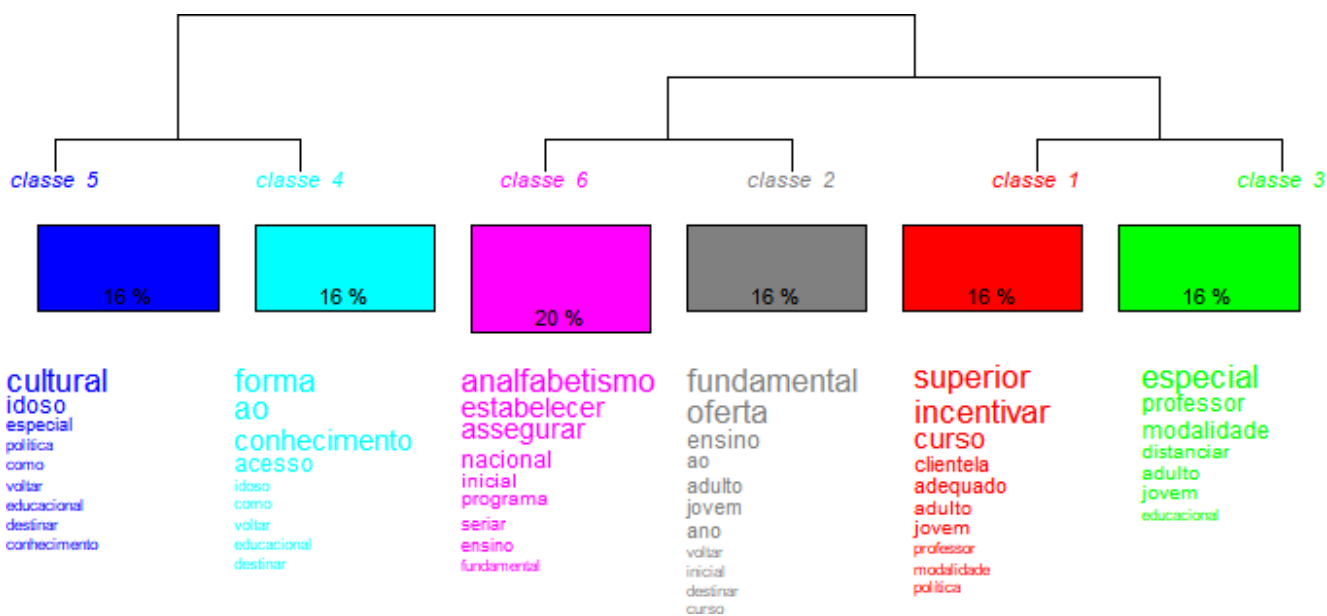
classe 5

16 %

cultural
idoso
especial
política
como
voltar
educacional
destinar
conhecimento

classe 4

16 %

forma
ao
conhecimento
acesso
idoso
como
voltar
educacional
destinar

classe 6

20 %

analfabetismo
estabelecer
assegurar
nacional
inicial
programa
seriar
ensino
fundamental

classe 2

16 %

fundamental
oferta
ensino
ao
adulto
jovem
ano
voltar
inicial
destinar
curso

classe 1

16 %

superior
incentivar
curso
clientela
adequado
adulto
jovem
professor
modalidade
política

classe 3

16 %

especial
professor
modalidade
distanciar
adulto
jovem
educacional